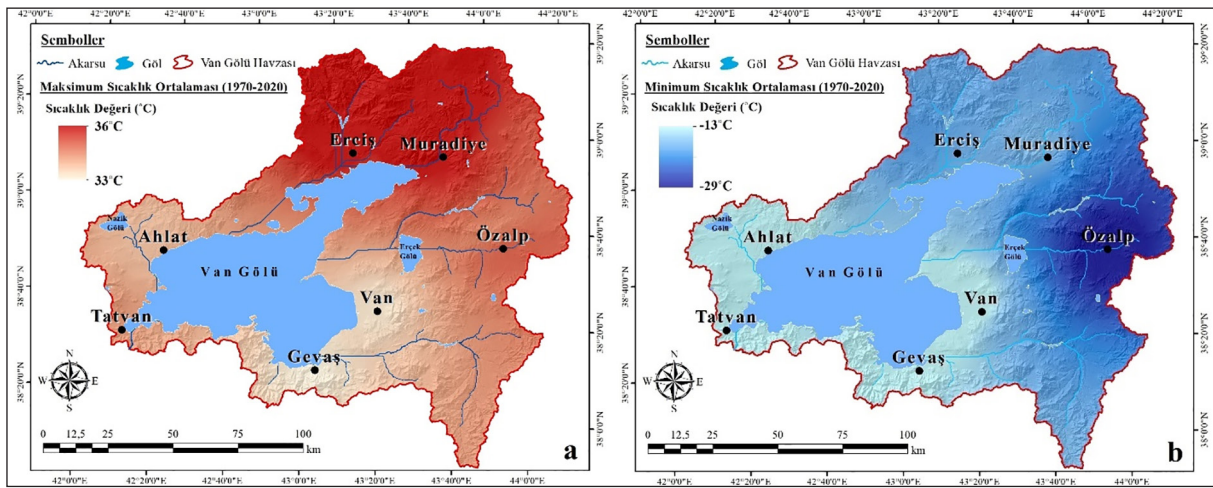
42°0'0"E 42°20'0"E 42°40'0"E 43°0'0"E 43°20'0"E 43°40'0"E 44°0'0"E 44°20'0"E

Semboller
Akarsu Göl Van Gölü Havzası
Maksimum Sıcaklık Ortalaması (1970-2020)
Sıcaklık Değeri (°C)
36°C
33°C

Erciş
Muradiye
Nazik Gölü
Ahlat
Erçek Gölü
Özalp
Van Gölü
Van
Tatvan
Gevaş

N
W E
S

0 12,5 25 50 75 100 km

a

39°20'0"N 39°0'0"N 38°40'0"N 38°20'0"N
39°20'0"N 39°0'0"N 38°40'0"N 38°20'0"N 38°0'0"N

42°0'0"E 42°20'0"E 42°40'0"E 43°0'0"E 43°20'0"E

42°0'0"E 42°20'0"E 42°40'0"E 43°0'0"E 43°20'0"E 43°40'0"E 44°0'0"E 44°20'0"E

Semboller
Akarsu Göl Van Gölü Havzası
Minimum Sıcaklık Ortalaması (1970-2020)
Sıcaklık Değeri (°C)
-13°C
-29°C

Erciş
Muradiye
Nazik Gölü
Ahlat
Erçek Gölü
Özalp
Van Gölü
Van
Tatvan
Gevaş

N
W E
S

0 12,5 25 50 75 100 km

b

39°20'0"N 39°0'0"N 38°40'0"N 38°20'0"N
39°20'0"N 39°0'0"N 38°40'0"N 38°20'0"N 38°0'0"N

42°0'0"E 42°20'0"E 42°40'0"E 43°0'0"E 43°20'0"E 43°40'0"E 44°0'0"E